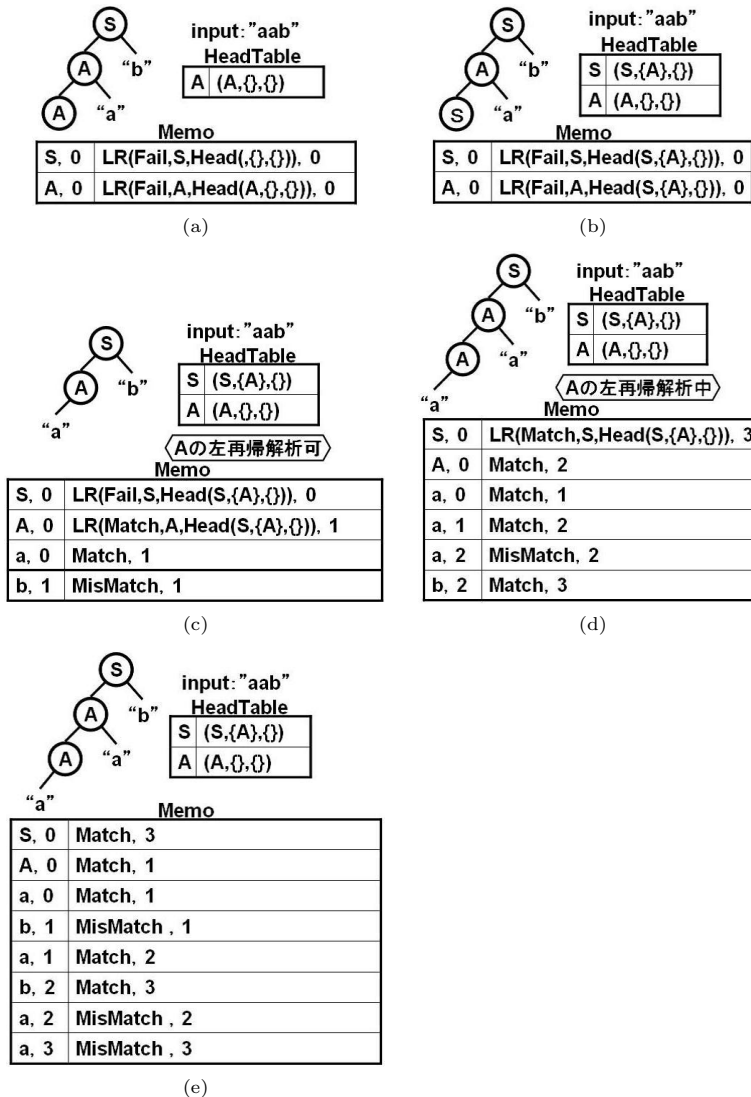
S
A
"b"
A
"a"
input:"aab"
HeadTable

| A | (A,{},{}) |
|---|---|

Memo

| S, 0 | LR(Fail,S,Head(,{},{})), 0 |
|---|---|
| A, 0 | LR(Fail,A,Head(A,{},{})), 0 |

(a)

S
A
"b"
S
"a"
input:"aab"
HeadTable

| S | (S,{A},{}) |
|---|---|
| A | (A,{},{}) |

Memo

| S, 0 | LR(Fail,S,Head(S,{A},{})), 0 |
|---|---|
| A, 0 | LR(Fail,A,Head(S,{A},{})), 0 |

(b)

S
A
"b"
"a"
input:"aab"
HeadTable

| S | (S,{A},{}) |
|---|---|
| A | (A,{},{}) |

〈Aの左再帰解析可〉
Memo

| S, 0 | LR(Fail,S,Head(S,{A},{})), 0 |
|---|---|
| A, 0 | LR(Match,A,Head(S,{A},{})), 1 |
| a, 0 | Match, 1 |
| b, 1 | MisMatch, 1 |

(c)

S
A
"b"
A
"a"
"a"
input:"aab"
HeadTable

| S | (S,{A},{}) |
|---|---|
| A | (A,{},{}) |

〈Aの左再帰解析中〉
Memo

| S, 0 | LR(Match,S,Head(S,{A},{})), 3 |
|---|---|
| A, 0 | Match, 2 |
| a, 0 | Match, 1 |
| a, 1 | Match, 2 |
| a, 2 | MisMatch, 2 |
| b, 2 | Match, 3 |

(d)

S
A
"b"
A
"a"
"a"
input:"aab"
HeadTable

| S | (S,{A},{}) |
|---|---|
| A | (A,{},{}) |

Memo

| S, 0 | Match, 3 |
|---|---|
| A, 0 | Match, 1 |
| a, 0 | Match, 1 |
| b, 1 | MisMatch , 1 |
| a, 1 | Match, 2 |
| b, 2 | Match, 3 |
| a, 2 | MisMatch , 2 |
| a, 3 | MisMatch , 3 |

(e)